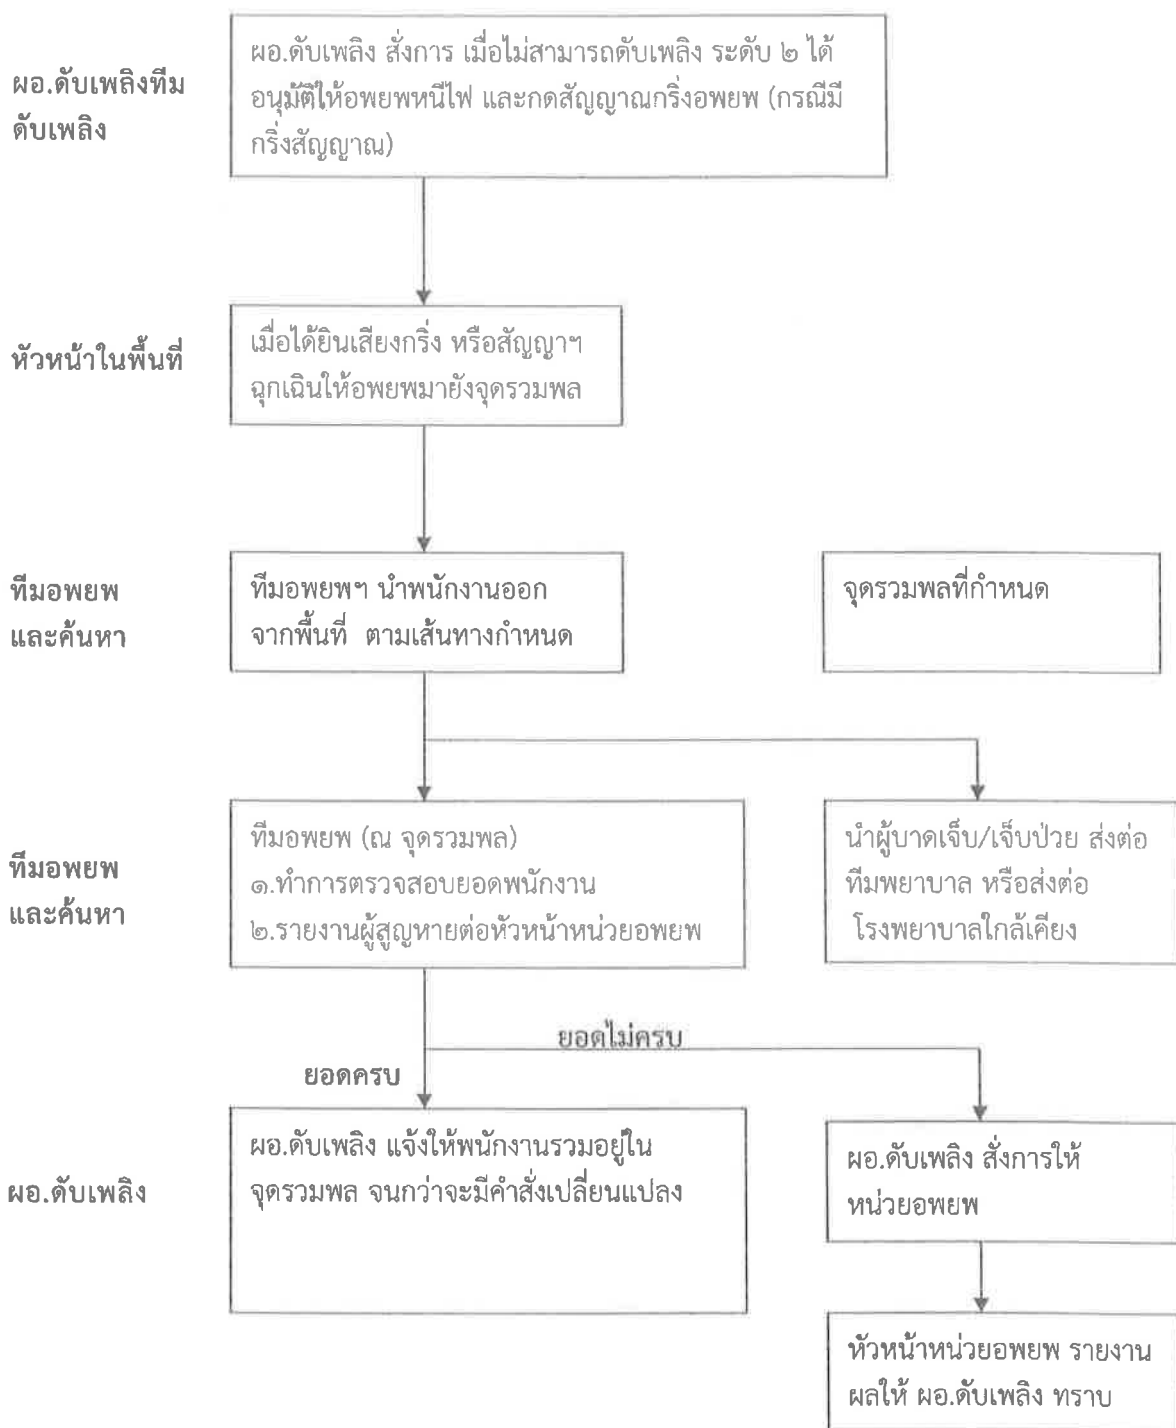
ผอ.ดับเพลิงทีมดับเพลิง

ผอ.ดับเพลิง สั่งการ เมื่อไม่สามารถดับเพลิง ระดับ ๒ ได้ อนุมัติให้อพยพหนีไฟ และกดสัญญาณกริ่งอพยพ (กรณีมีกริ่งสัญญาณ)

หัวหน้าในพื้นที่

เมื่อได้ยินเสียงกริ่ง หรือสัญญาฯ ฉุกเฉินให้อพยพมายังจุดรวมพล

ทีมอพยพและค้นหา

ทีมอพยพฯ นำพนักงานออกจากพื้นที่ ตามเส้นทางกำหนด

จุดรวมพลที่กำหนด

ทีมอพยพและค้นหา

ทีมอพยพ (ณ จุดรวมพล)
๑.ทำการตรวจสอบยอดพนักงาน
๒.รายงานผู้สูญหายต่อหัวหน้าหน่วยอพยพ

นำผู้บาดเจ็บ/เจ็บป่วย ส่งต่อทีมพยาบาล หรือส่งต่อ โรงพยาบาลใกล้เคียง

ยอดไม่ครบ

ยอดครบ

ผอ.ดับเพลิง

ผอ.ดับเพลิง แจ้งให้พนักงานรวมอยู่ในจุดรวมพล จนกว่าจะมีคำสั่งเปลี่ยนแปลง

ผอ.ดับเพลิง สั่งการให้หน่วยอพยพ

หัวหน้าหน่วยอพยพ รายงานผลให้ ผอ.ดับเพลิง ทราบ